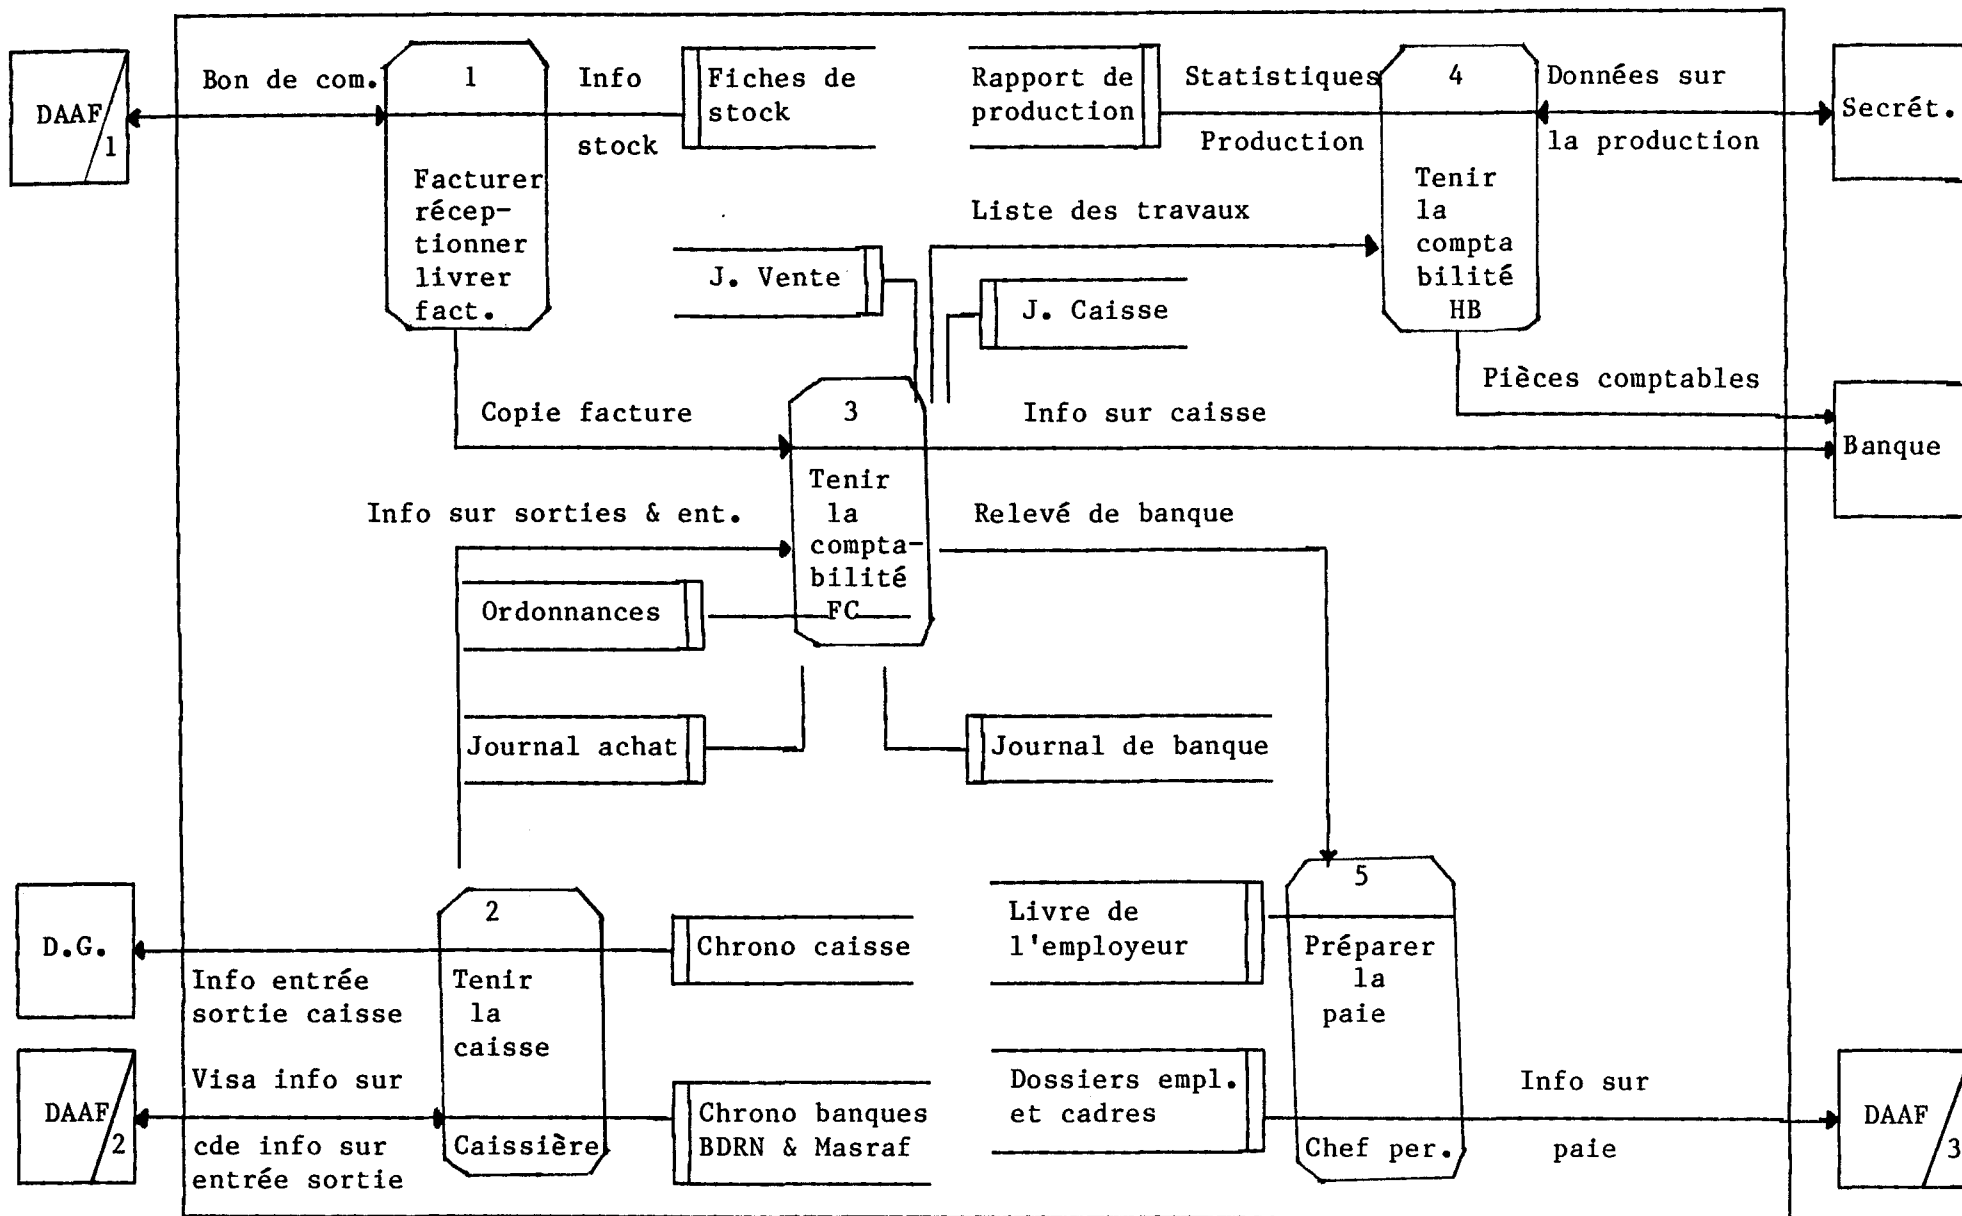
DAAF 1

Bon de com.

1

Facturer réceptionner livrer fact.

Info stock

Fiches de stock

Rapport de production

Statistiques Production

4

Tenir la compta bilité HB

Données sur la production

Secrét.

Liste des travaux

J. Vente

J. Caisse

Pièces comptables

Copie facture

3

Tenir la comptabilité FC

Info sur caisse

Banque

Info sur sorties & ent.

Relevé de banque

Ordonnances

Journal achat

Journal de banque

D.G.

2

Tenir la caisse

Caissière

Chrono caisse

Livre de l'employeur

5

Préparer la paie

Chef per.

Info entrée sortie caisse

Visa info sur cde info sur entrée sortie

DAAF 2

Chrono banques BDRN & Masraf

Dossiers empl. et cadres

Info sur paie

DAAF 3